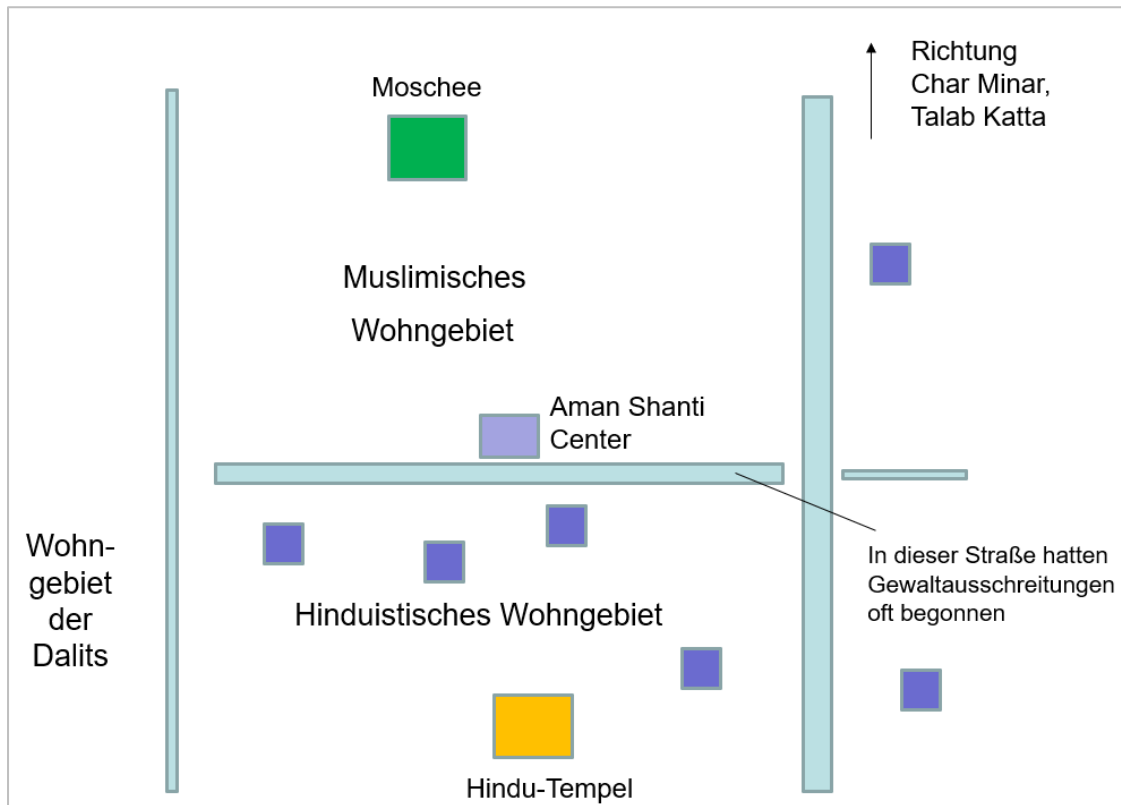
Moschee

Richtung Char Minar, Talab Katta

Muslimisches Wohngebiet

Aman Shanti Center

Wohngebiet der Dalits

In dieser Straße hatten Gewaltausschreitungen oft begonnen

Hinduistisches Wohngebiet

Hindu-Tempel